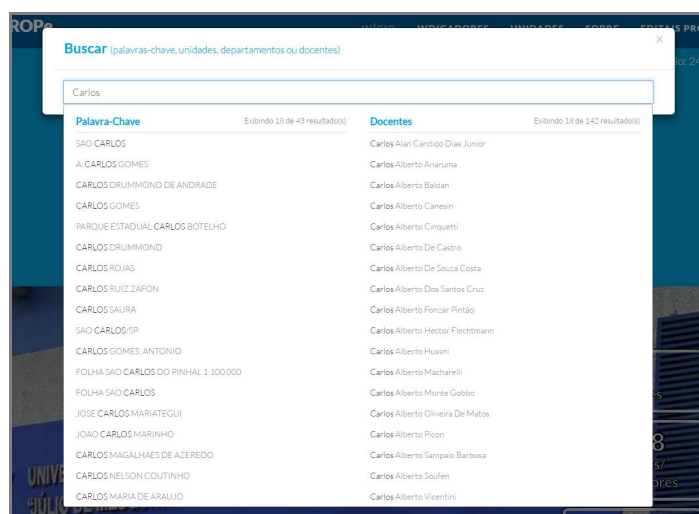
ROPe INÍCIO INDICADORES UNIDADES SOBRE EDITAIS PR

Buscar (palavras-chave, unidades, departamentos ou docentes)

×

Carlos

Palavra-Chave Exibindo 18 de 43 resultado(s)

SAO CARLOS
A. CARLOS GOMES
CARLOS DRUMMOND DE ANDRADE
CARLOS GOMES
PARQUE ESTADUAL CARLOS BOTELHO
CARLOS DRUMMOND
CARLOS ROJAS
CARLOS RUIZ ZAFON
CARLOS SAURA
SAO CARLOS/SP
CARLOS GOMES, ANTONIO
FOLHA SAO CARLOS DO PINHAL 1:100.000
FOLHA SAO CARLOS
JOSE CARLOS MARIATEGUI
JOAO CARLOS MARINHO
CARLOS MAGALHAES DE AZEREDO
CARLOS NELSON COUTINHO
CARLOS MARIA DE ARAUJO

Docentes Exibindo 18 de 142 resultado(s)

Carlos Alan Candido Dias Junior
Carlos Alberto Anaruma
Carlos Alberto Baldan
Carlos Alberto Canesin
Carlos Alberto Cinquetti
Carlos Alberto De Castro
Carlos Alberto De Souza Costa
Carlos Alberto Dos Santos Cruz
Carlos Alberto Fonzar Pintão
Carlos Alberto Hector Flechtmann
Carlos Alberto Hussni
Carlos Alberto Macharelli
Carlos Alberto Monte Gobbo
Carlos Alberto Oliveira De Matos
Carlos Alberto Picon
Carlos Alberto Sampaio Barbosa
Carlos Alberto Soufen
Carlos Alberto Vicentini